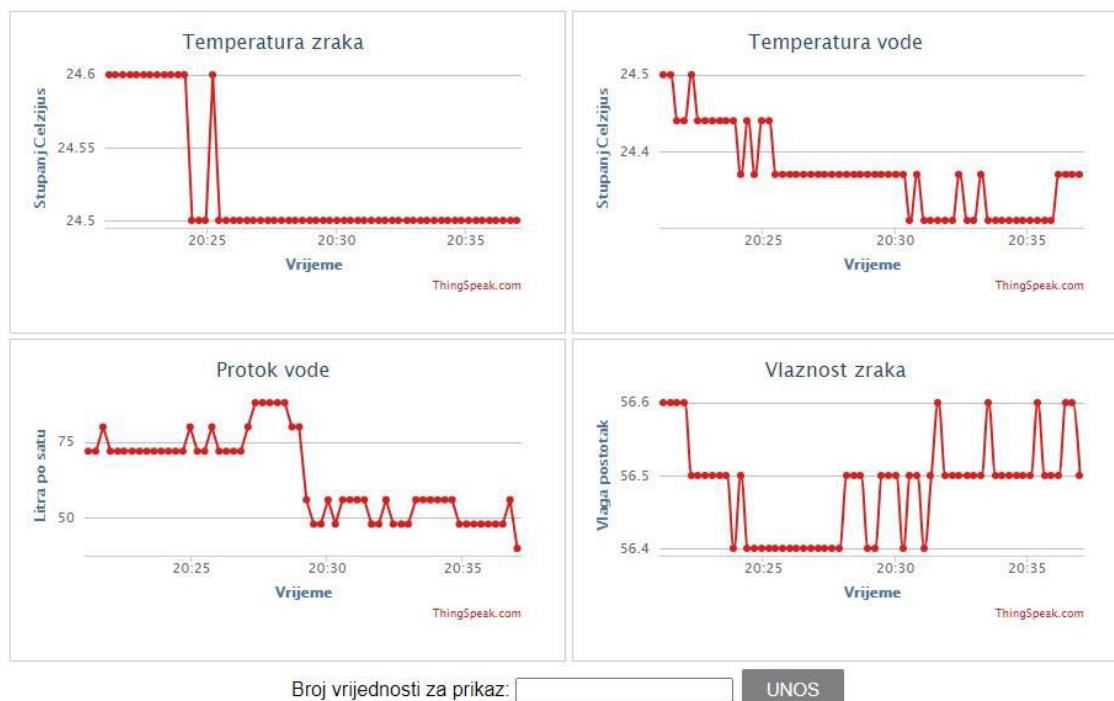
Temperatura zraka

Stupanj Celzijus

24.6

24.55

24.5

20:25 20:30 20:35

Vrijeme

ThingSpeak.com

Temperatura vode

Stupanj Celzijus

24.5

24.4

20:25 20:30 20:35

Vrijeme

ThingSpeak.com

Protok vode

Litra po satu

75

50

20:25 20:30 20:35

Vrijeme

ThingSpeak.com

Vlaznost zraka

Vlaga postotak

56.6

56.5

56.4

20:25 20:30 20:35

Vrijeme

ThingSpeak.com

Broj vrijednosti za prikaz:

UNOS